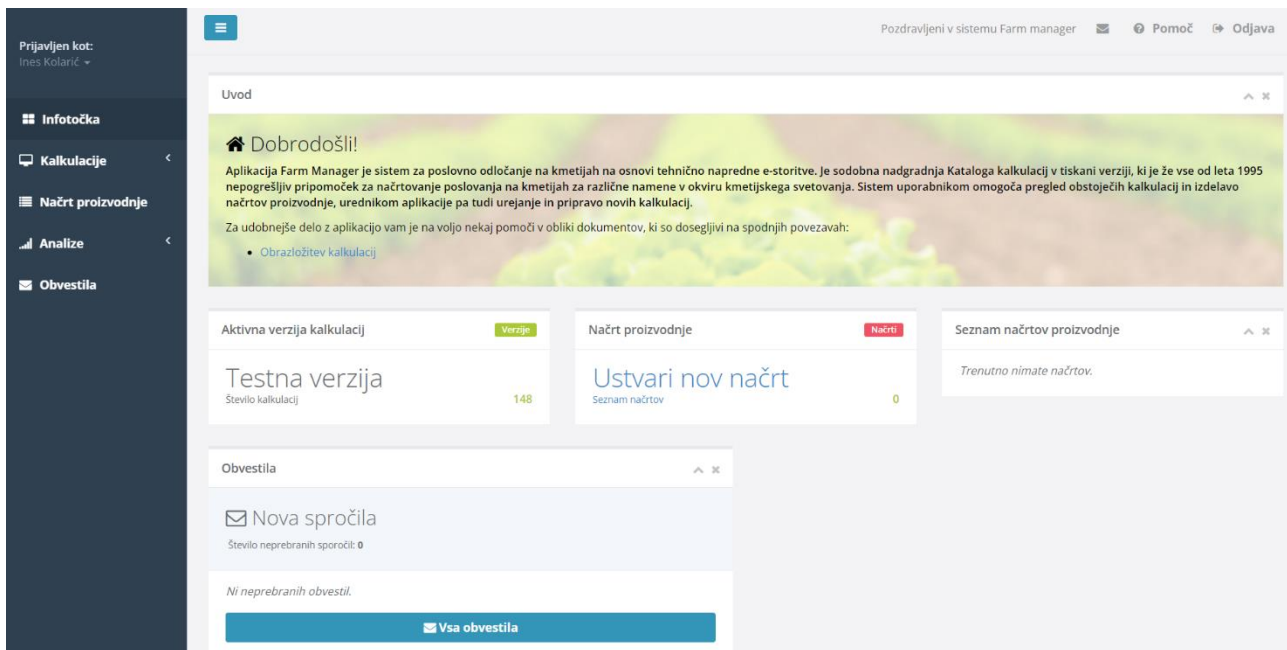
Prijavljen kot:
Ines Kolarić

Infotočka
Kalkulacije
Načrt proizvodnje
Analize
Obvestila

Pozdravljeni v sistemu Farm manager Pomoč Odjava

Uvod

Dobrodošli!

Aplikacija Farm Manager je sistem za poslovno odločanje na kmetijah na osnovi tehnično napredne e-storitve. Je sodobna nadgradnja Kataloga kalkulacij v tiskani verziji, ki je že vse od leta 1995 nepogrešljiv pripomoček za načrtovanje poslovanja na kmetijah za različne namene v okviru kmetijskega svetovanja. Sistem uporabnikom omogoča pregled obstoječih kalkulacij in izdelavo načrtov proizvodnje, urednikom aplikacije pa tudi urejanje in pripravo novih kalkulacij.

Za udobnejše delo z aplikacijo vam je na voljo nekaj pomoči v obliki dokumentov, ki so dosegljivi na spodnjih povezavah:

• Obrazložitev kalkulacij

Aktivna verzija kalkulacij Verzije
Testna verzija
Število kalkulacij 148

Načrt proizvodnje Načrti
Ustvari nov načrt
Seznam načrtov 0

Seznam načrtov proizvodnje
Trenutno nimate načrtov.

Obvestila
Nova sporočila
Število neprebranih sporočil: 0

Ni neprebranih obvestil.

Vsa obvestila